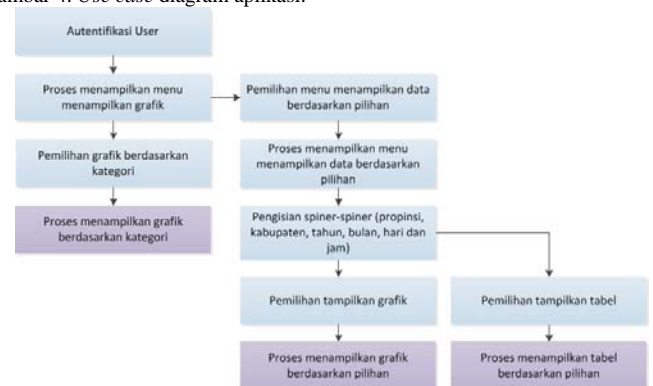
ambar 4. Use case diagram aplikasi.

Autentifikasi User

Proses menampilkan menu menampilkan grafik

Pemilihan grafik berdasarkan kategori

Proses menampilkan grafik berdasarkan kategori

Pemilihan menu menampilkan data berdasarkan pilihan

Proses menampilkan menu menampilkan data berdasarkan pilihan

Pengisian spiner-spiner (propinsi, kabupaten, tahun, bulan, hari dan jam)

Pemilihan tampilkan grafik

Proses menampilkan grafik berdasarkan pilihan

Pemilihan tampilkan tabel

Proses menampilkan tabel berdasarkan pilihan